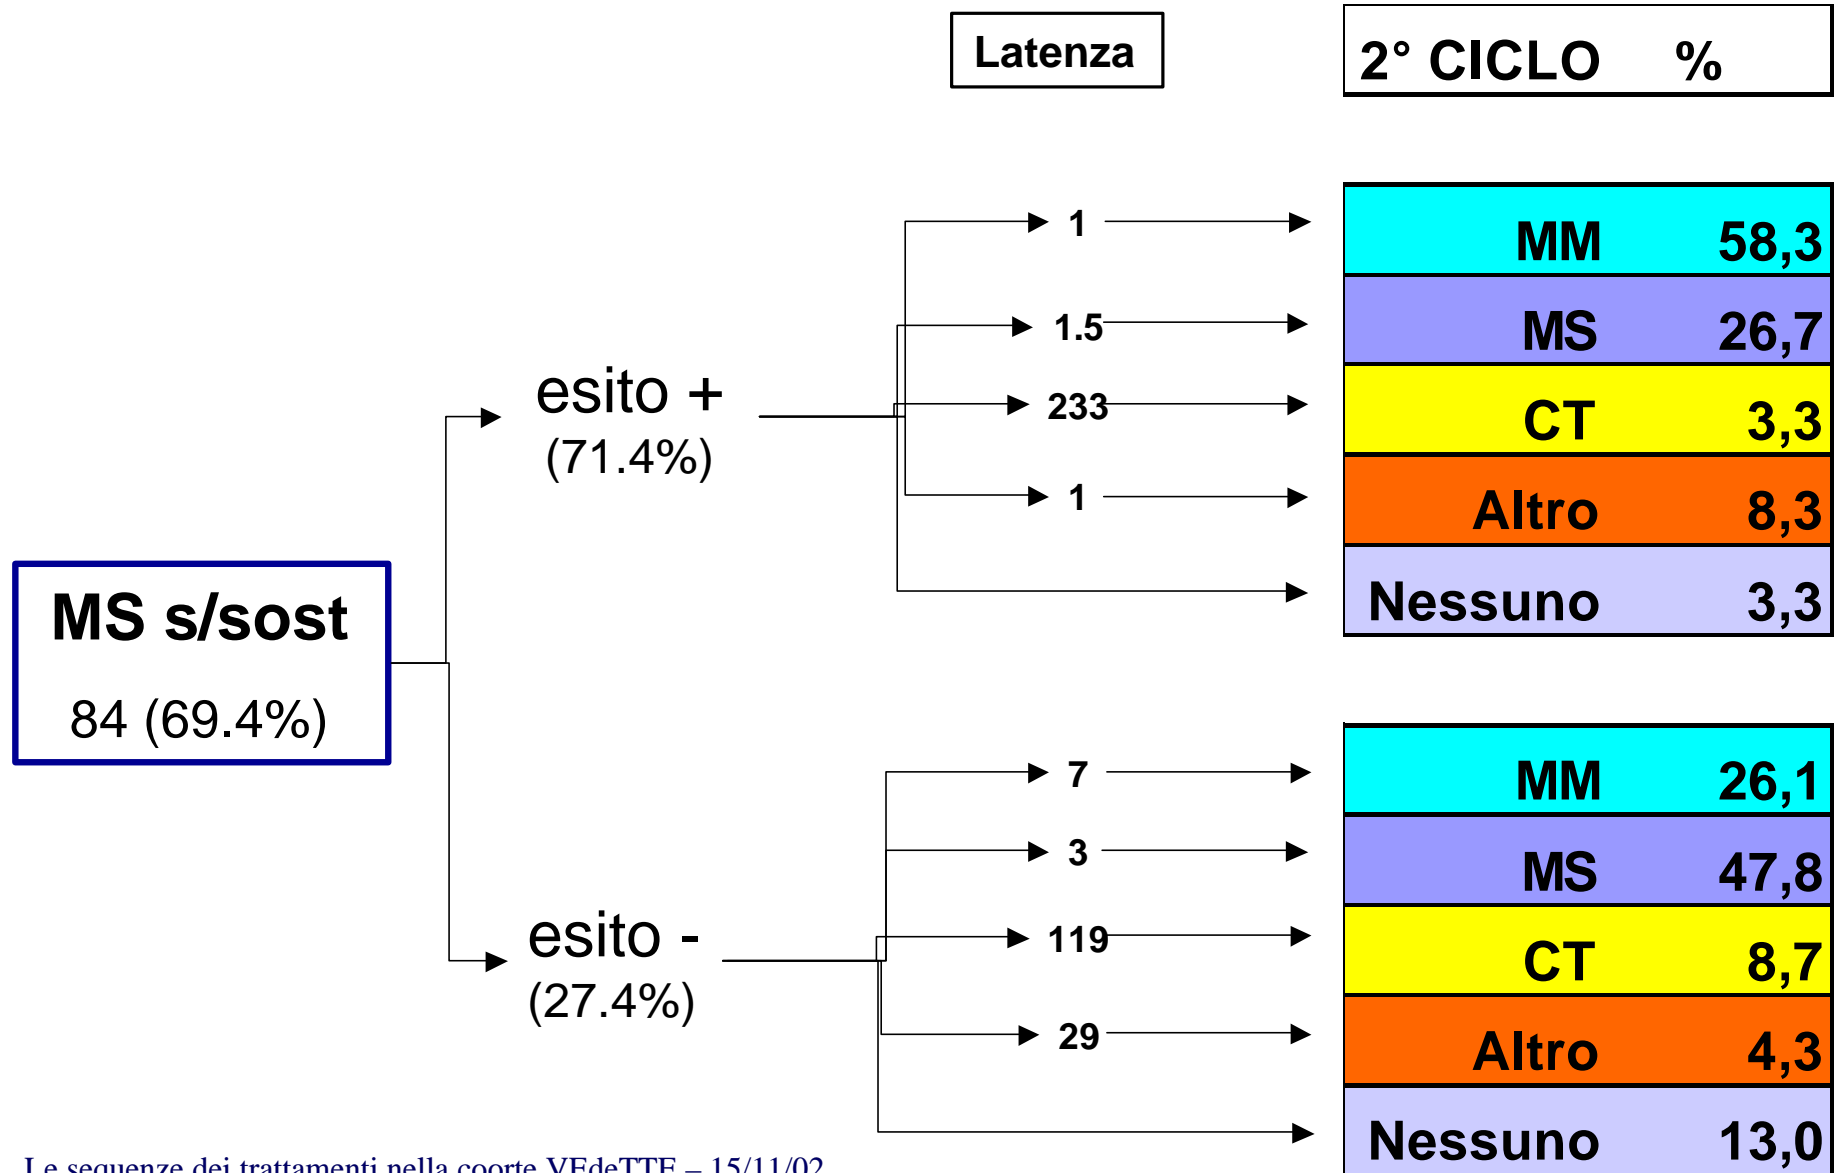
Latenza

2° CICLO %

MS s/sost
84 (69.4%)

esito +
(71.4%)

esito -
(27.4%)

1
1.5
233
1

| MM | 58,3 |
|---|---|
| MS | 26,7 |
| CT | 3,3 |
| Altro | 8,3 |
| Nessuno | 3,3 |

7
3
119
29

| MM | 26,1 |
|---|---|
| MS | 47,8 |
| CT | 8,7 |
| Altro | 4,3 |
| Nessuno | 13,0 |

Le sequenze dei trattamenti nella coorte VEdeTTE – 15/11/02